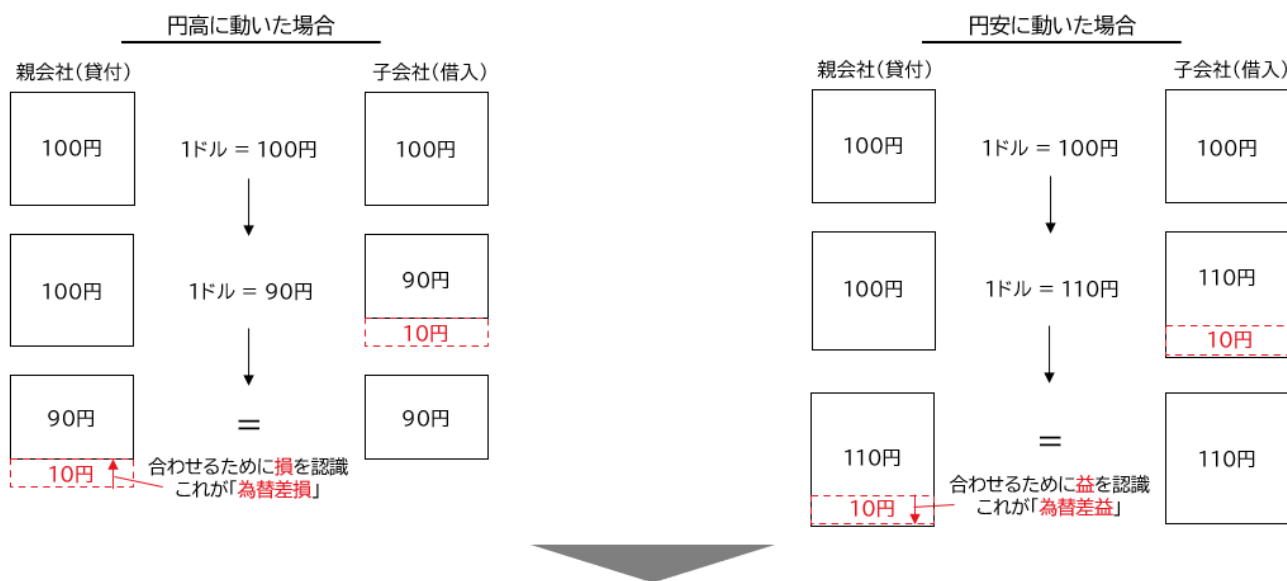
円高に動いた場合

親会社(貸付)

子会社(借入)

100円

1ドル = 100円

100円

100円

1ドル = 90円

90円

10円

90円

=

90円

10円

合わせるために損を認識
これが「為替差損」

円安に動いた場合

親会社(貸付)

子会社(借入)

100円

1ドル = 100円

100円

100円

1ドル = 110円

110円

10円

110円

=

110円

10円

合わせるために益を認識
これが「為替差益」